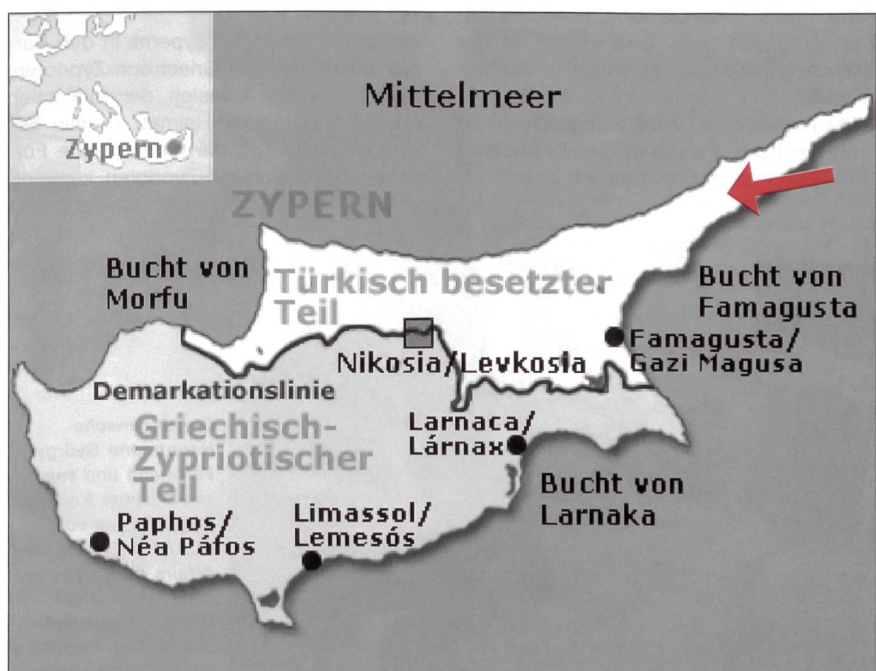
Zypern

Mittelmeer

ZYPERN

Bucht von Morfu

Türkisch besetzter Teil

Bucht von Famagusta

Famagusta/ Gazi Magusa

Nikosia/Levkosia

Demarkationslinie

Griechisch-Zypriotischer Teil

Larnaca/ Lárnax

Bucht von Larnaka

Paphos/ Néa Páfos

Limassol/ Lemesós